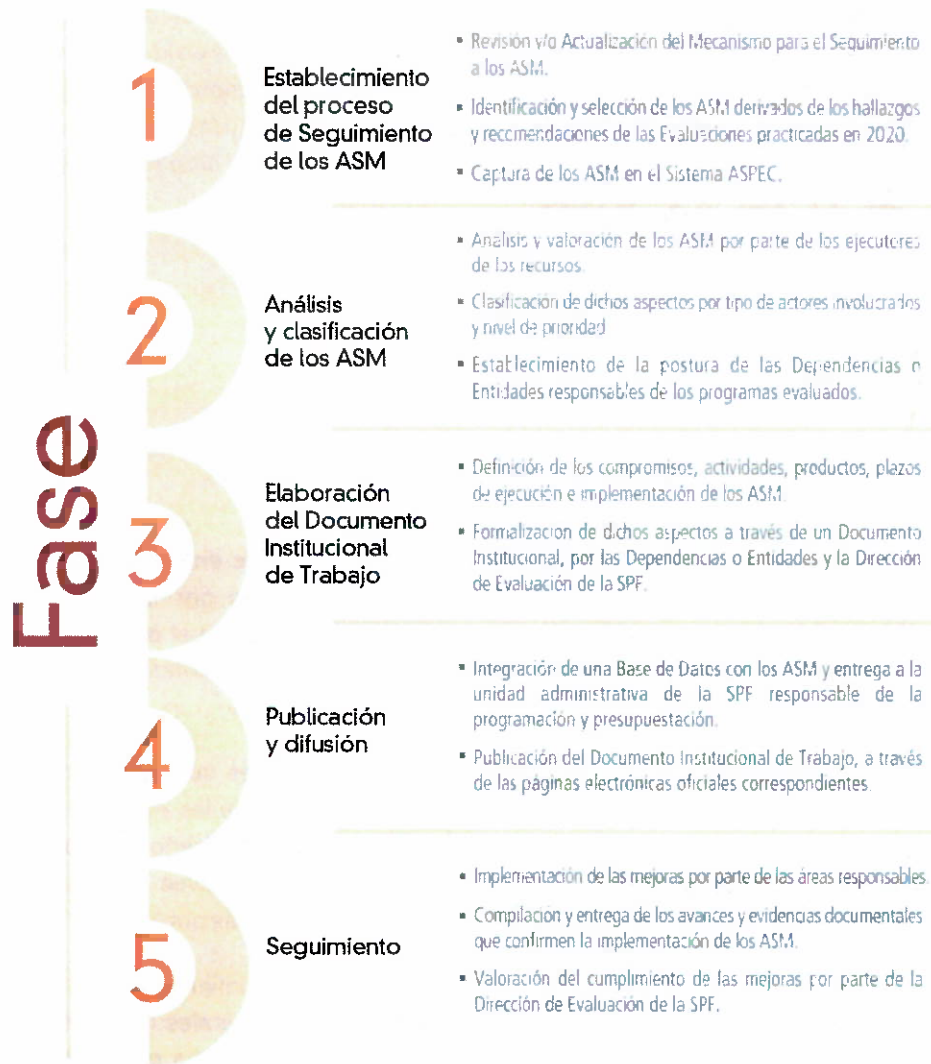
Fase

1

Establecimiento del proceso de Seguimiento de los ASM

• Revisión y/o Actualización del Mecanismo para el Seguimiento a los ASM.

• Identificación y selección de los ASM derivados de los hallazgos y recomendaciones de las Evaluaciones practicadas en 2020.

• Captura de los ASM en el Sistema ASPEC.

2

Análisis y clasificación de los ASM

• Análisis y valoración de los ASM por parte de los ejecutores de los recursos.

• Clasificación de dichos aspectos por tipo de actores involucrados y nivel de prioridad.

• Establecimiento de la postura de las Dependencias o Entidades responsables de los programas evaluados.

3

Elaboración del Documento Institucional de Trabajo

• Definición de los compromisos, actividades, productos, plazos de ejecución e implementación de los ASM.

• Formalización de dichos aspectos a través de un Documento Institucional, por las Dependencias o Entidades y la Dirección de Evaluación de la SPF.

4

Publicación y difusión

• Integración de una Base de Datos con los ASM y entrega a la unidad administrativa de la SPF responsable de la programación y presupuestación.

• Publicación del Documento Institucional de Trabajo, a través de las páginas electrónicas oficiales correspondientes.

5

Seguimiento

• Implementación de las mejoras por parte de las áreas responsables.

• Compilación y entrega de los avances y evidencias documentales que confirmen la implementación de los ASM.

• Valoración del cumplimiento de las mejoras por parte de la Dirección de Evaluación de la SPF.